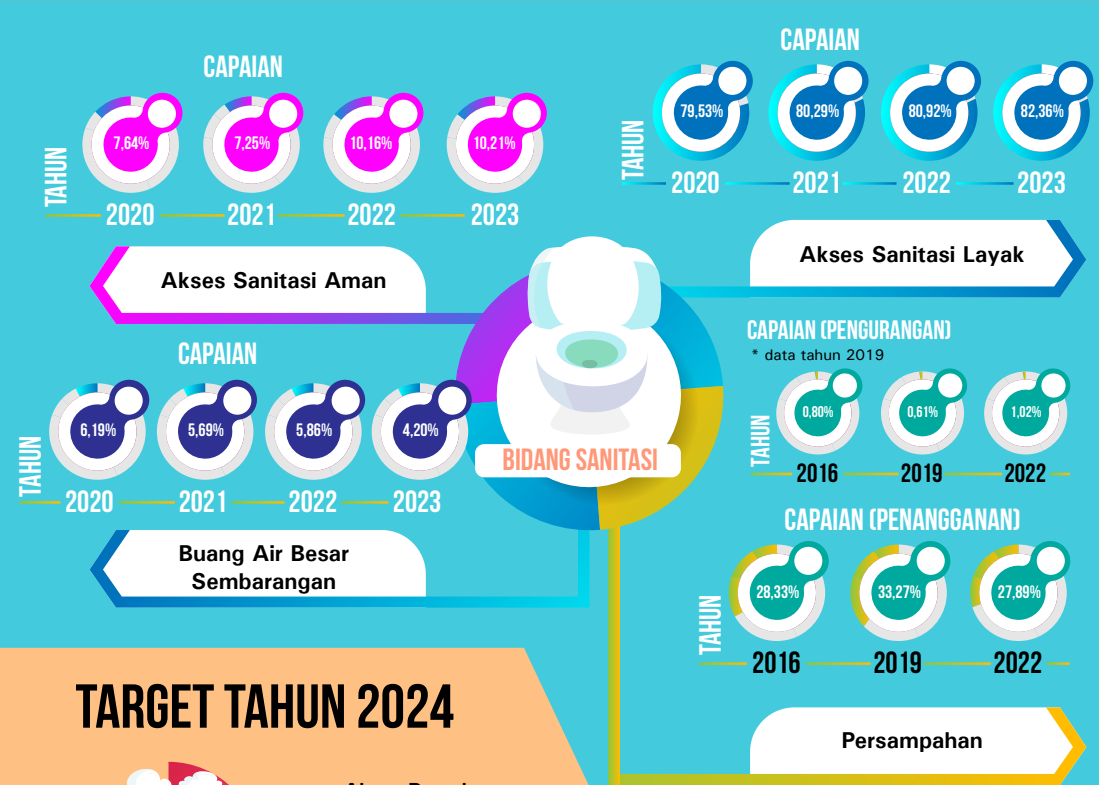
CAPAIAN

TAHUN

7,64% 7,25% 10,16% 10,21%

2020 2021 2022 2023

Akses Sanitasi Aman

CAPAIAN

TAHUN

79,53% 80,29% 80,92% 82,36%

2020 2021 2022 2023

Akses Sanitasi Layak

BIDANG SANITASI

CAPAIAN

TAHUN

6,19% 5,69% 5,86% 4,20%

2020 2021 2022 2023

Buang Air Besar Sembarangan

CAPAIAN (PENGURANGAN)

* data tahun 2019

TAHUN

0,80% 0,61% 1,02%

2016 2019 2022

CAPAIAN (PENANGGANAN)

TAHUN

28,33% 33,27% 27,89%

2016 2019 2022

Persampahan

TARGET TAHUN 2024

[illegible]